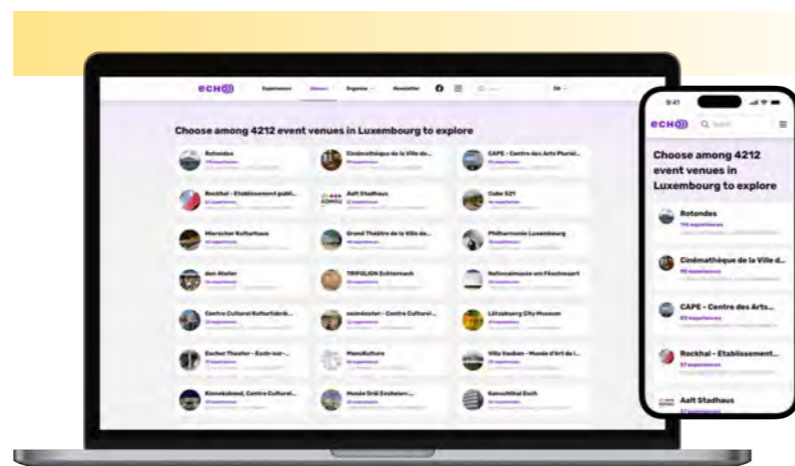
echo

Experiences Venues Organise Newsletter

EN

Choose among 4212 event venues in Luxembourg to explore

Rotondes

Cinémathèque de la Ville de...

CAPE - Centre des Arts Pluriel...

Rockhal - Etablissement publi...

Aalt Stadhaus

Cube 521

Mierscher Kulturhaus

Grand Théâtre de la Ville de...

Philharmonie Luxembourg

den Atelier

TRIFOLION Echternach

Nationalmusée um Fëschmaart

Centre Culturel Kulturfabrik...

neimënster - Centre Cultural...

Lëtzebuerg City Museum

Escher Theater - Esch-sur-...

MenuKulture

Villa Vauban - Musée d'Art de l...

Kinneksbond, Centre Culturel...

Musée Dräi Eechelen:...

Konschthal Esch

9:41

echo

Search

Choose among 4212 event venues in Luxembourg to explore

Rotondes

115 experiences

Cinémathèque de la Ville d...

95 experiences

CAPE - Centre des Arts...

65 experiences

Rockhal - Etablissement...

57 experiences

Aalt Stadhaus

57 experiences